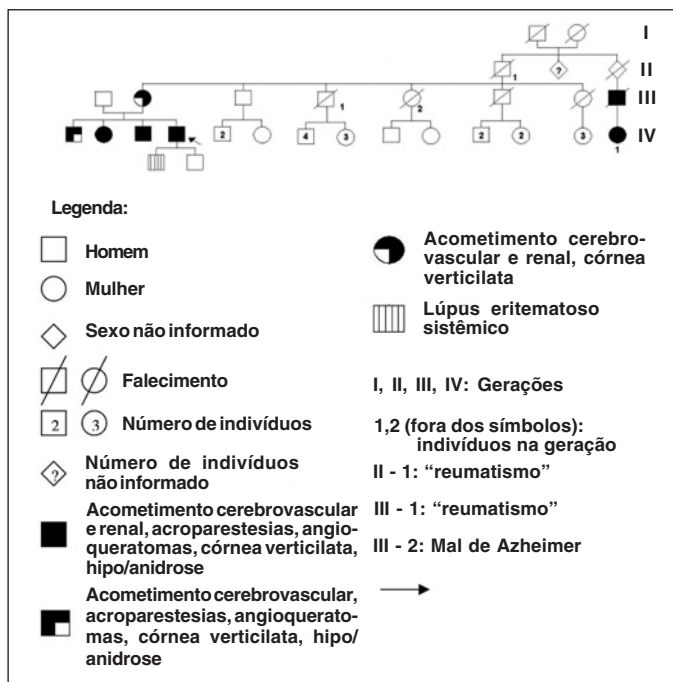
I

II

III

IV

1

2

1

2

2

4

3

2

2

3

?

1

Legenda:

Homem

Mulher

Sexo não informado

Falecimento

2 3 Número de indivíduos

? Número de indivíduos não informado

Acometimento cerebrovascular e renal, acroparestesias, angioqueratomas, córnea verticilata, hipo/anidrose

Acometimento cerebrovascular, acroparestesias, angioqueratomas, córnea verticilata, hipo/anidrose

Acometimento cerebrovascular e renal, córnea verticilata

Lúpus eritematoso sistêmico

I, II, III, IV: Gerações

1,2 (fora dos símbolos): indivíduos na geração

II - 1: "reumatismo"

III - 1: "reumatismo"

III - 2: Mal de Azheimer